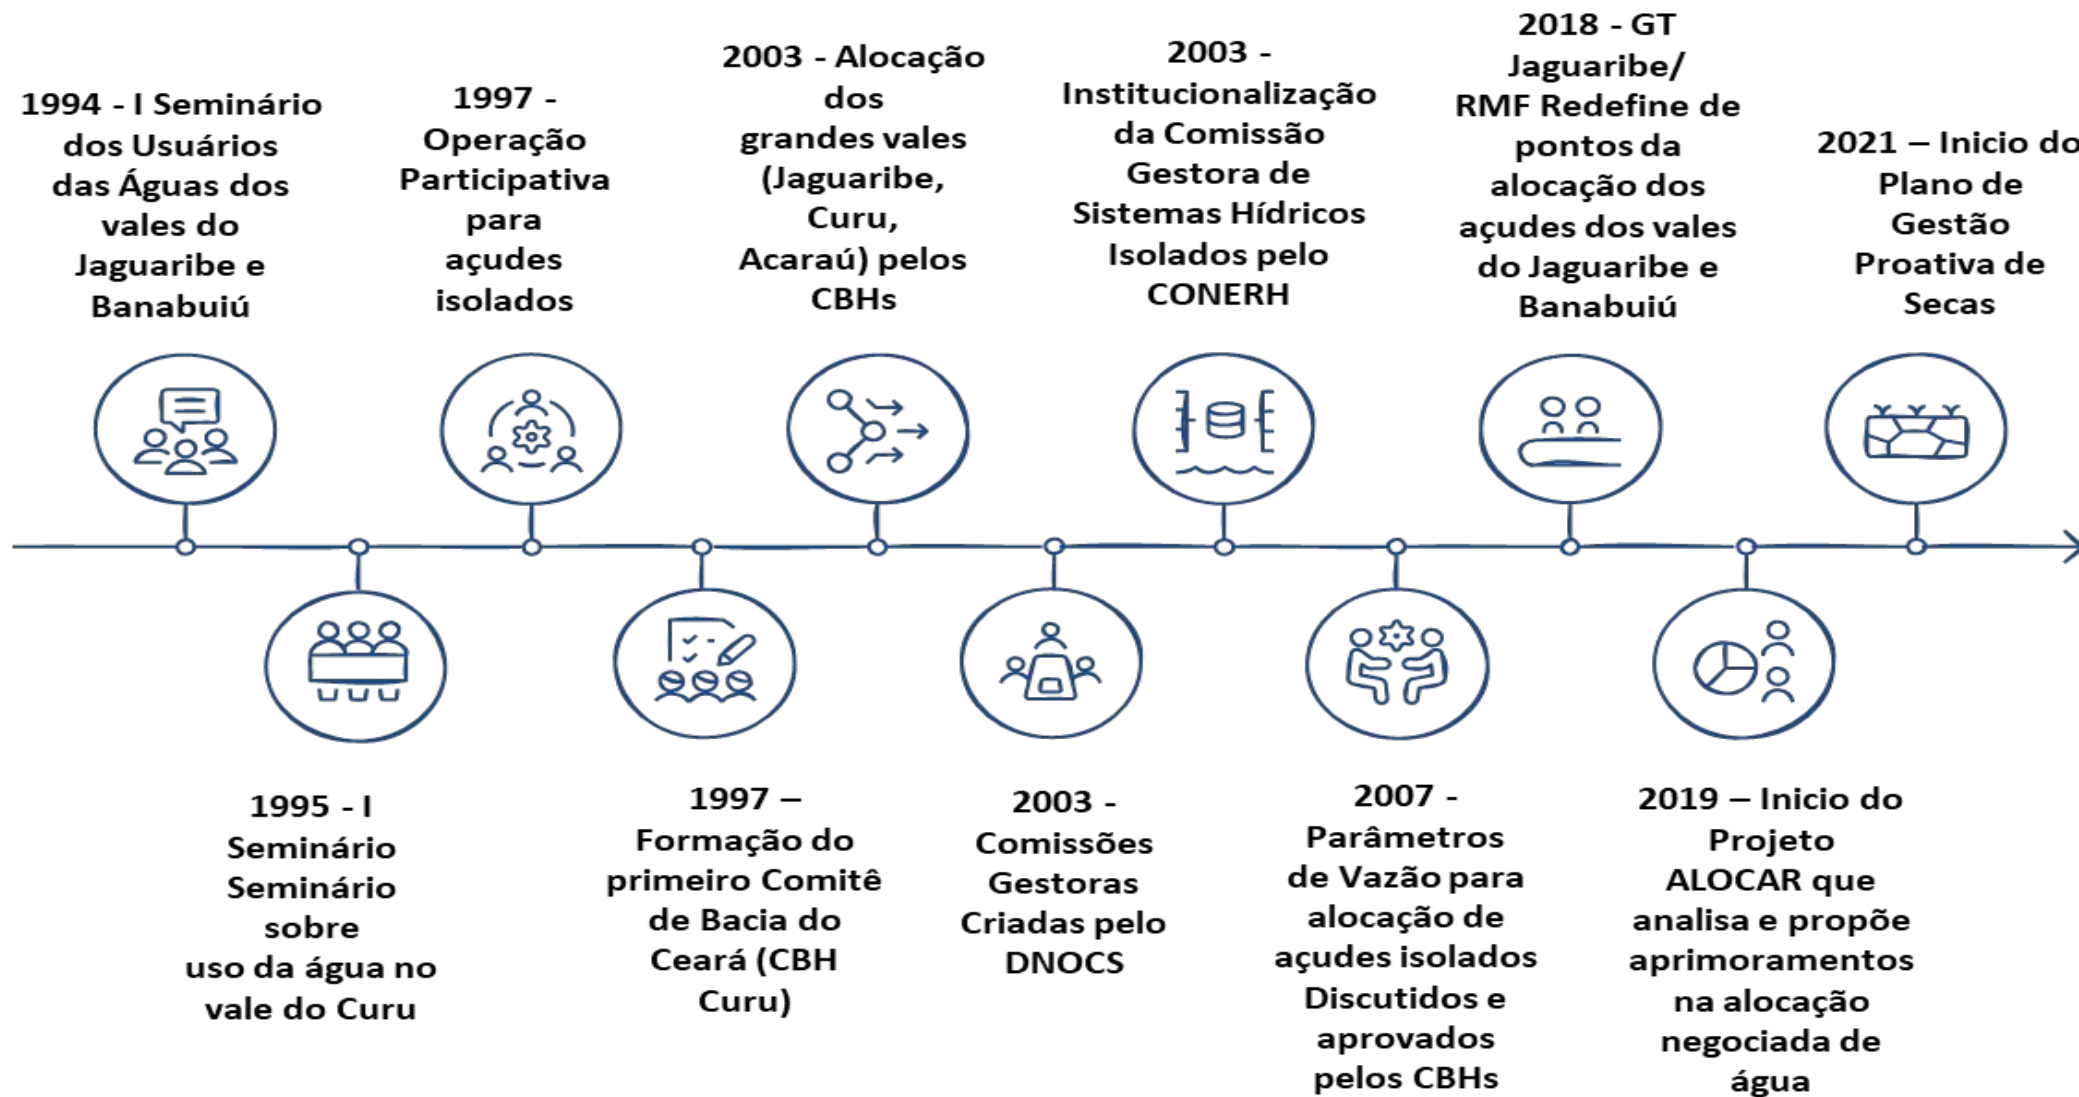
1994 - I Seminário dos Usuários das Águas dos vales do Jaguaribe e Banabuiú

1995 - I Seminário Seminário sobre uso da água no vale do Curu

1997 - Operação Participativa para açudes isolados

1997 – Formação do primeiro Comitê de Bacia do Ceará (CBH Curu)

2003 - Alocação dos grandes vales (Jaguaribe, Curu, Acaraú) pelos CBHs

2003 - Comissões Gestoras Criadas pelo DNOCS

2003 - Institucionalização da Comissão Gestora de Sistemas Hídricos Isolados pelo CONERH

2007 - Parâmetros de Vazão para alocação de açudes isolados Discutidos e aprovados pelos CBHs

2018 - GT Jaguaribe/ RMF Redefine de pontos da alocação dos açudes dos vales do Jaguaribe e Banabuiú

2019 – Inicio do Projeto ALOCAR que analisa e propõe aprimoramentos na alocação negociada de água

2021 – Inicio do Plano de Gestão Proativa de Secas